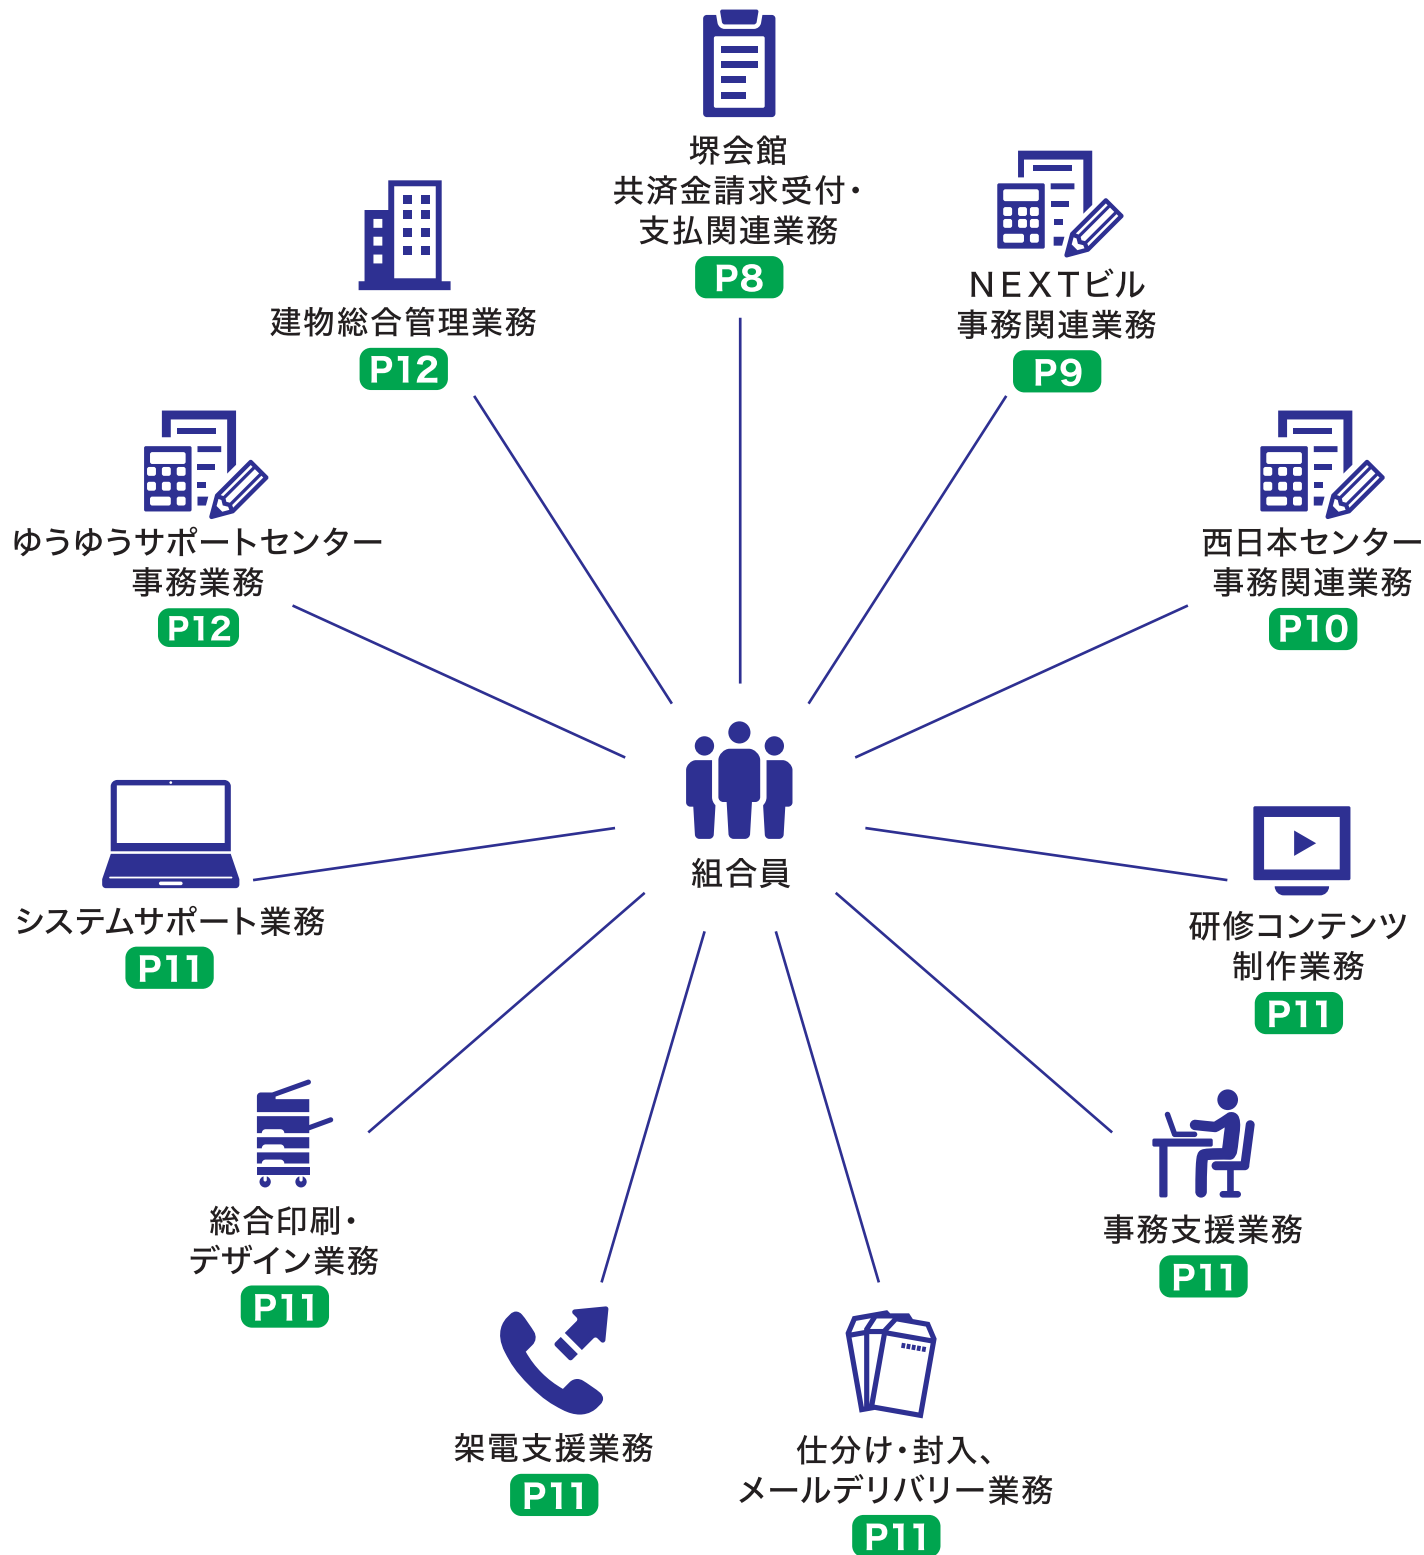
堺会館
共済金請求受付・
支払関連業務
P8

建物総合管理業務
P12

NEXTビル
事務関連業務
P9

ゆうゆうサポートセンター
事務業務
P12

西日本センター
事務関連業務
P10

組合員

システムサポート業務
P11

研修コンテンツ
制作業務
P11

総合印刷・
デザイン業務
P11

事務支援業務
P11

架電支援業務
P11

仕分け・封入、
メールデリバリー業務
P11